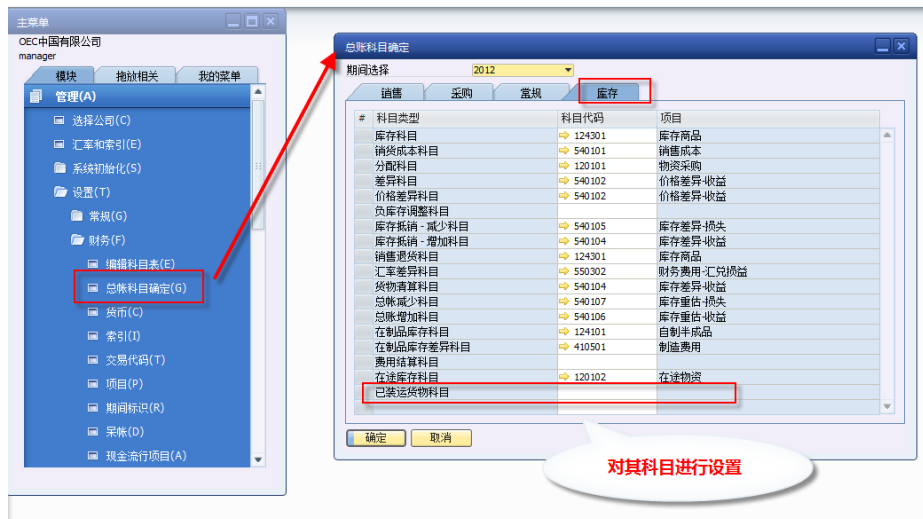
主菜单

OEC中国有限公司
manager

模块 拖放相关 我的菜单

管理(A)
选择公司(C)
汇率和索引(E)
系统初始化(S)
设置(T)
常规(G)
财务(F)
编辑科目表(E)
总帐科目确定(G)
货币(C)
索引(I)
交易代码(T)
项目(P)
期间标识(R)
呆帐(D)
现金流行项目(A)

总账科目确定

期间选择 2012

销售 采购 常规 库存

| # | 科目类型 | 科目代码 | 项目 |
|---|---|---|---|
| | 库存科目 | 124301 | 库存商品 |
| | 销货成本科目 | 540101 | 销售成本 |
| | 分配科目 | 120101 | 物资采购 |
| | 差异科目 | 540102 | 价格差异-收益 |
| | 价格差异科目 | 540102 | 价格差异-收益 |
| | 负库存调整科目 | | |
| | 库存抵销 - 减少科目 | 540105 | 库存差异-损失 |
| | 库存抵销 - 增加科目 | 540104 | 库存差异-收益 |
| | 销售退货科目 | 124301 | 库存商品 |
| | 汇率差异科目 | 550302 | 财务费用-汇兑损益 |
| | 货物清算科目 | 540104 | 库存差异-收益 |
| | 总帐减少科目 | 540107 | 库存重估-损失 |
| | 总账增加科目 | 540106 | 库存重估-收益 |
| | 在制品库存科目 | 124101 | 自制半成品 |
| | 在制品库存差异科目 | 410501 | 制造费用 |
| | 费用结算科目 | | |
| | 在途库存科目 | 120102 | 在途物资 |
| | 已装运货物科目 | | |

确定 取消

对其科目进行设置